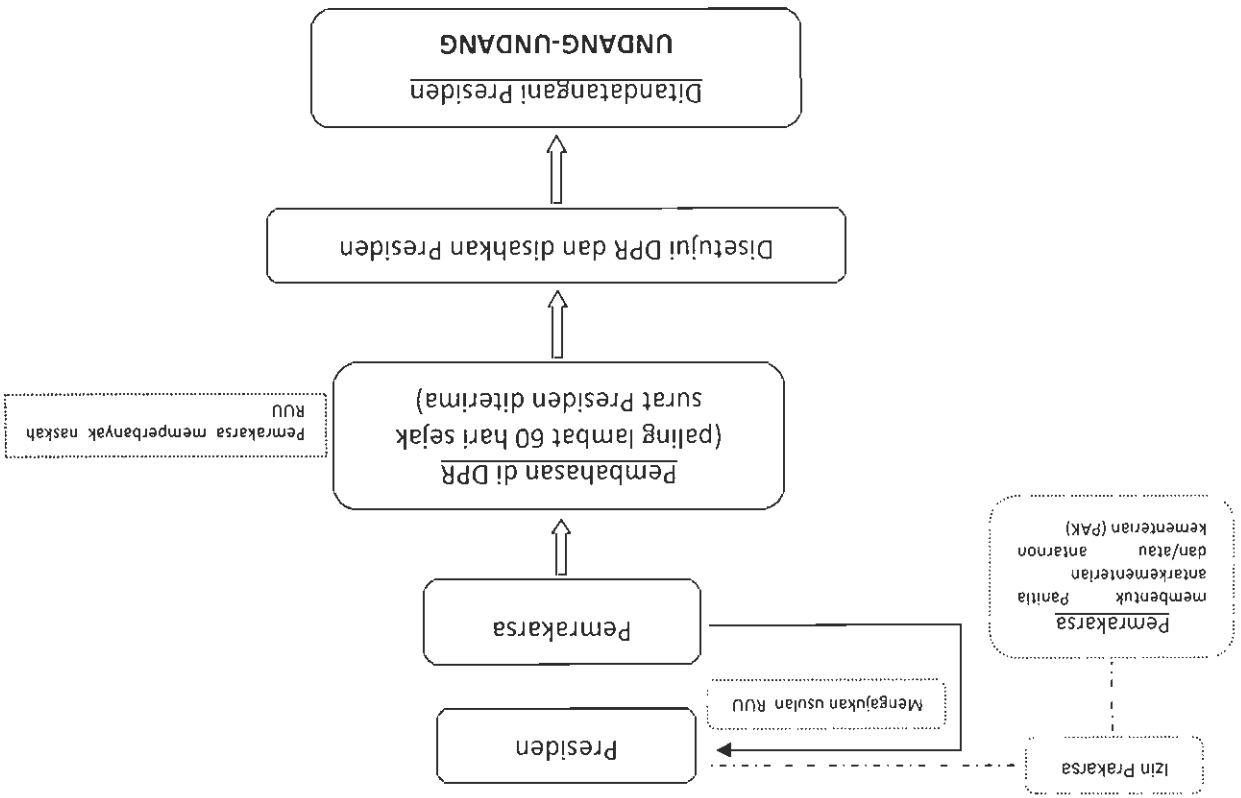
Presiden

Mengajukan usulan RUU

Izin Prakarsa

Pemrakarsa

Pemrakarsa membentuk Panitia antarkementerian dan/atau antaron kementerian (PAK)

Pembahasan di DPR (paling lambat 60 hari sejak surat Presiden diterima)

Pemrakarsa memperbanyak naskah RUU

Disetujui DPR dan disahkan Presiden

Ditandatangani Presiden
UNDANG-UNDANG